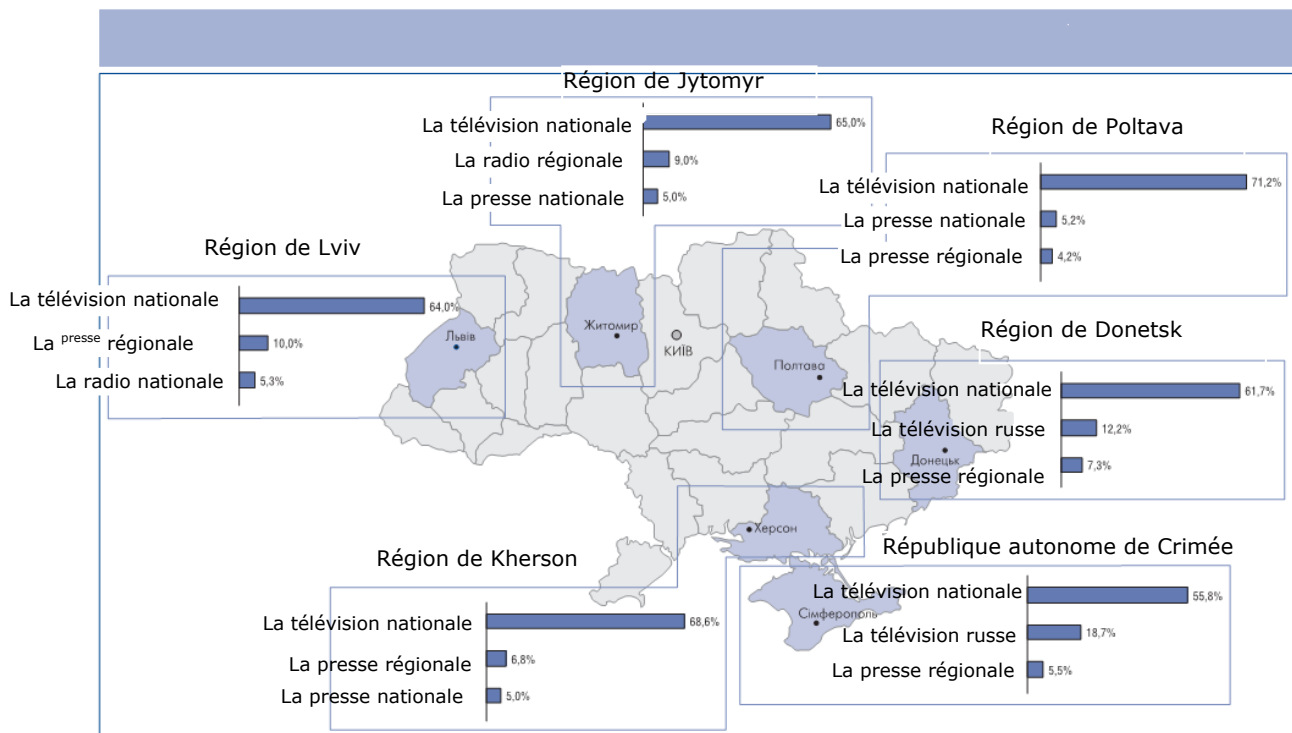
Région de Jytomyr
La télévision nationale 65,0%
La radio régionale 9,0%
La presse nationale 5,0%

Région de Poltava
La télévision nationale 71,2%
La presse nationale 5,2%
La presse régionale 4,2%

Région de Lviv
La télévision nationale 64,0%
La presse régionale 10,0%
La radio nationale 5,3%

Львів
Житомир
КИЇВ
Полтава

Région de Donetsk
La télévision nationale 61,7%
La télévision russe 12,2%
La presse régionale 7,3%

Донецьк
Херсон

Région de Kherson
La télévision nationale 68,6%
La presse régionale 6,8%
La presse nationale 5,0%

République autonome de Crimée
La télévision nationale 55,8%
La télévision russe 18,7%
La presse régionale 5,5%

Сімферополь